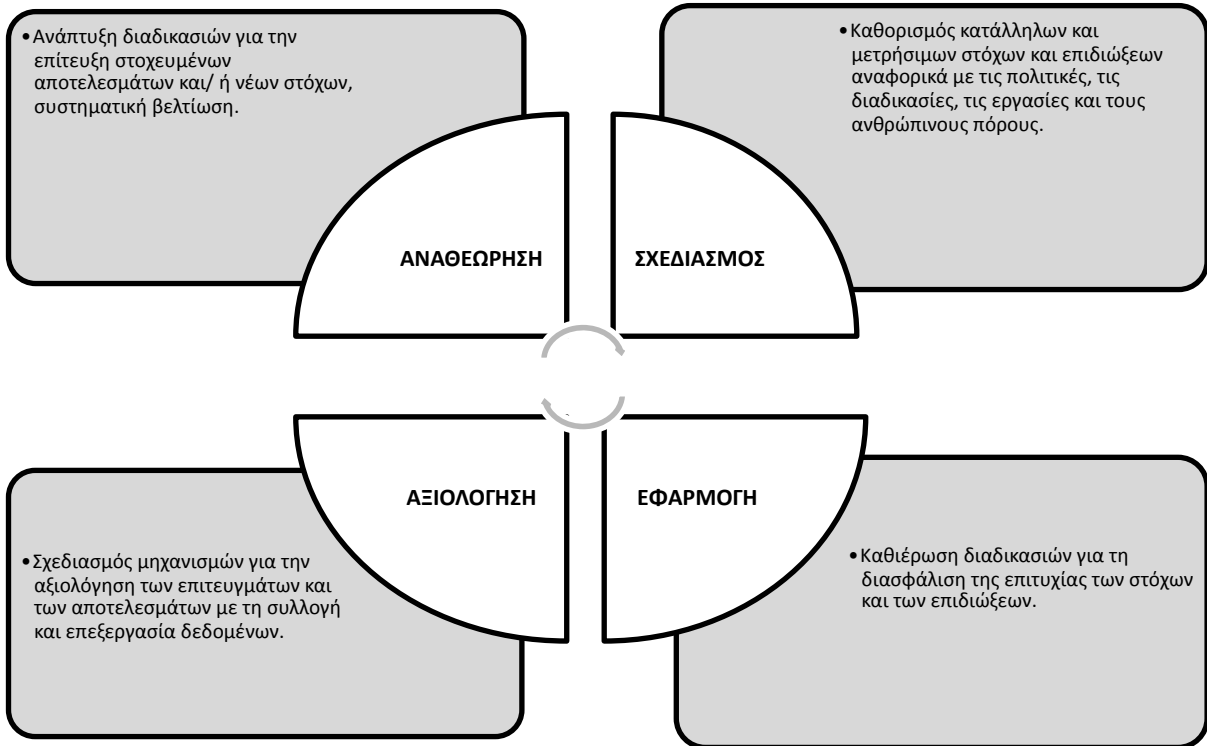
• Ανάπτυξη διαδικασιών για την επίτευξη στοχευμένων αποτελεσμάτων και/ ή νέων στόχων, συστηματική βελτίωση.

• Καθορισμός κατάλληλων και μετρήσιμων στόχων και επιδιώξεων αναφορικά με τις πολιτικές, τις διαδικασίες, τις εργασίες και τους ανθρώπινους πόρους.

ΑΝΑΘΕΩΡΗΣΗ

ΣΧΕΔΙΑΣΜΟΣ

ΑΞΙΟΛΟΓΗΣΗ

ΕΦΑΡΜΟΓΗ

• Σχεδιασμός μηχανισμών για την αξιολόγηση των επιτευγμάτων και των αποτελεσμάτων με τη συλλογή και επεξεργασία δεδομένων.

• Καθιέρωση διαδικασιών για τη διασφάλιση της επιτυχίας των στόχων και των επιδιώξεων.